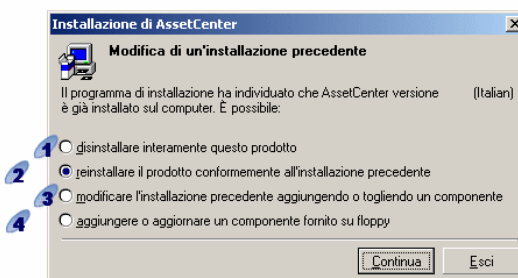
Installazione di AssetCenter

Modifica di un'installazione precedente

Il programma di installazione ha individuato che AssetCenter versione (Italian) è già installato sul computer. È possibile:

1 disinstallare interamente questo prodotto

2 reinstallare il prodotto conformemente all'installazione precedente

3 modificare l'installazione precedente aggiungendo o togliendo un componente

4 aggiungere o aggiornare un componente fornito su floppy

Continua

Esci